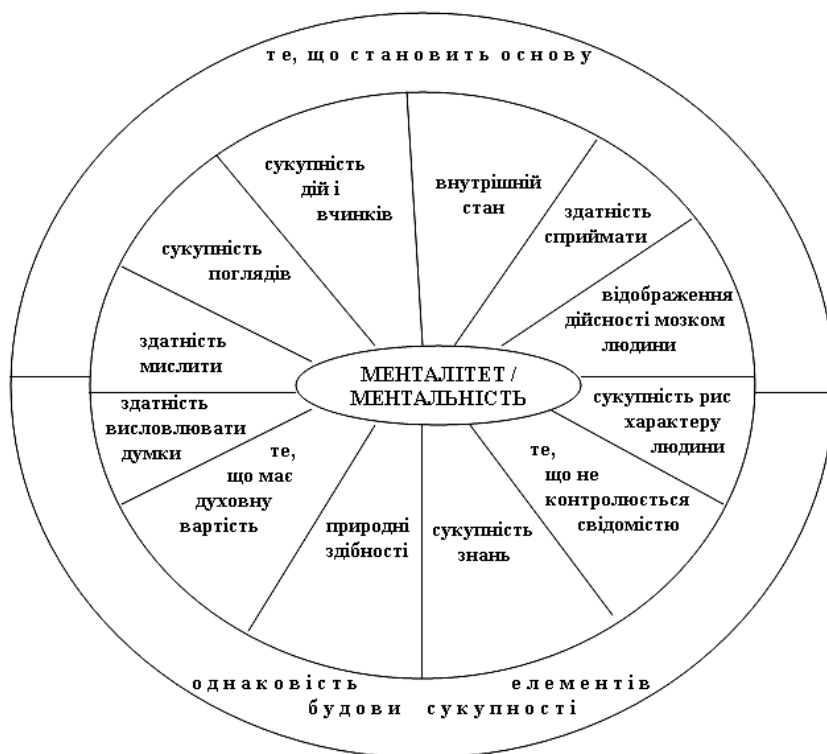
те, що становить основу

сукупність дій і вчинків

внутрішній стан

здатність сприймати

сукупність поглядів

відображення дійсності мозком людини

здатність мислити

МЕНТАЛІТЕТ / МЕНТАЛЬНІСТЬ

сукупність рис характеру людини

здатність висловлювати думки

те, що має духовну вартість

те, що не контролюється свідомістю

природні здібності

сукупність знань

однаковість будови

елементів сукупності